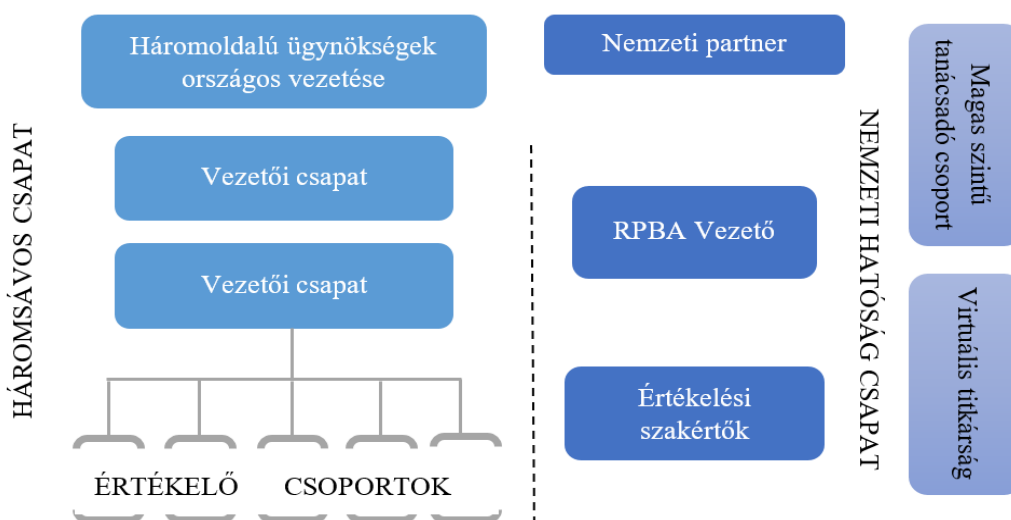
HÁROMSÁVOS CSAPAT

Háromoldalú ügynökségek országos vezetése

Vezetői csapat

Vezetői csapat

ÉRTÉKELŐ CSOPORTOK

Nemzeti partner

RPBA Vezető

Értékelési szakértők

NEMZETI HATÓSÁG CSAPAT

Magas szintű tanácsadó csoport

Virtuális titkárság